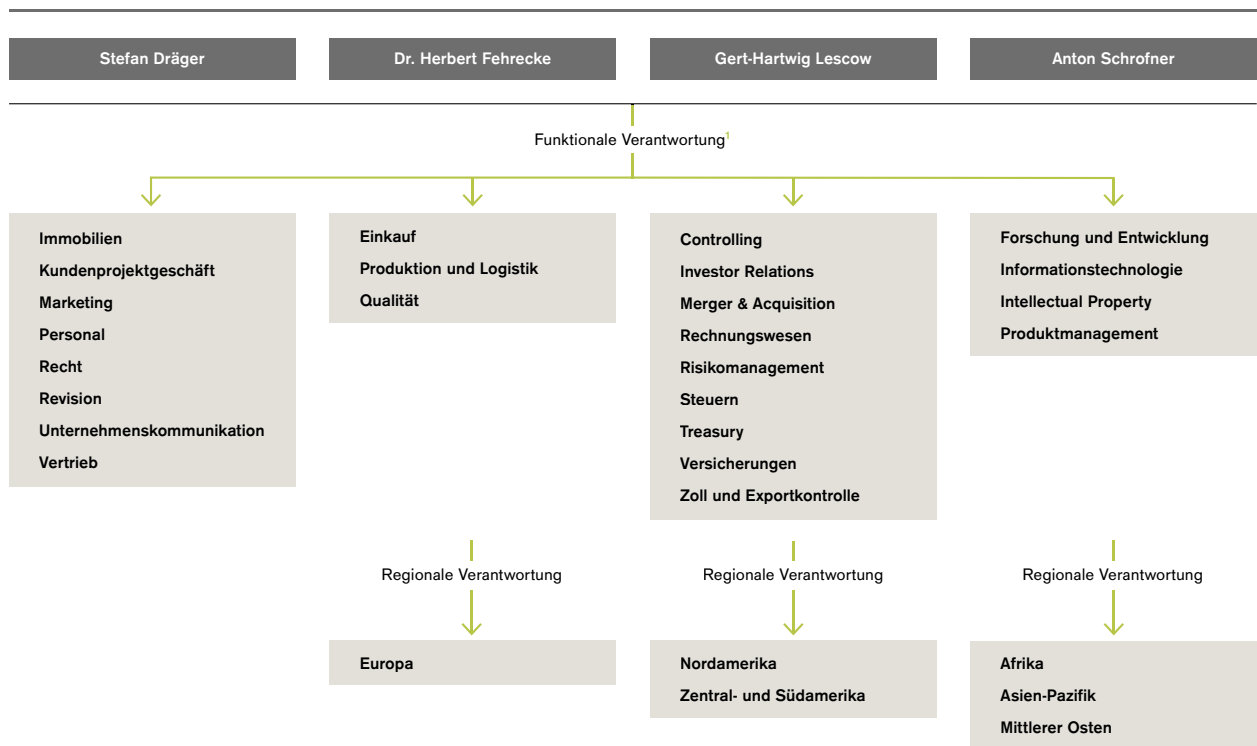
Stefan Dräger

Dr. Herbert Fehrecke

Gert-Hartwig Lescow

Anton Schrofner

Funktionale Verantwortung$^{1}$

Immobilien
Kundenprojektgeschäft
Marketing
Personal
Recht
Revision
Unternehmenskommunikation
Vertrieb

Einkauf
Produktion und Logistik
Qualität

Controlling
Investor Relations
Merger & Acquisition
Rechnungswesen
Risikomanagement
Steuern
Treasury
Versicherungen
Zoll und Exportkontrolle

Forschung und Entwicklung
Informationstechnologie
Intellectual Property
Produktmanagement

Regionale Verantwortung

Europa

Regionale Verantwortung

Nordamerika
Zentral- und Südamerika

Regionale Verantwortung

Afrika
Asien-Pazifik
Mittlerer Osten